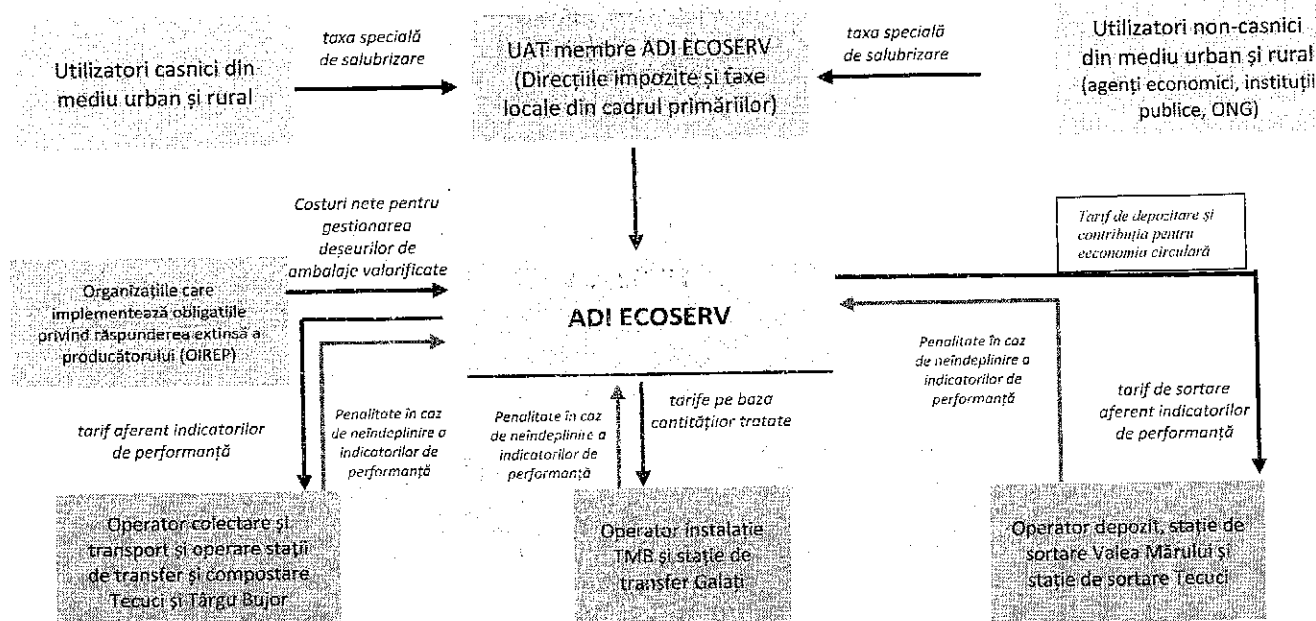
Utilizatori casnici din mediu urban și rural

taxa specială de salubrizare

UAT membre ADI ECOSERV (Direcțiile impozite și taxe locale din cadrul primăriilor)

taxa specială de salubrizare

Utilizatori non-casnici din mediu urban și rural (agenți economici, instituții publice, ONG)

Costuri nete pentru gestionarea deșeurilor de ambalaje valorificate

Tarif de depozitare și contribuția pentru economia circulară

Organizațiile care implementează obligațiile privind răspunderea extinsă a producătorului (OIREP)

ADI ECOSERV

Penalitate în caz de neîndeplinire a indicatorilor de performanță

tarif de sortare aferent indicatorilor de performanță

tarif aferent indicatorilor de performanță

Penalitate în caz de neîndeplinire a indicatorilor de performanță

Penalitate în caz de neîndeplinire a indicatorilor de performanță

tarife pe baza cantităților tratate

Operator colectare și transport și operare stații de transfer și compostare Tecuci și Târgu Bujor

Operator instalație TMB și stație de transfer Galați

Operator depozit, stație de sortare Valea Mărului și stație de sortare Tecuci